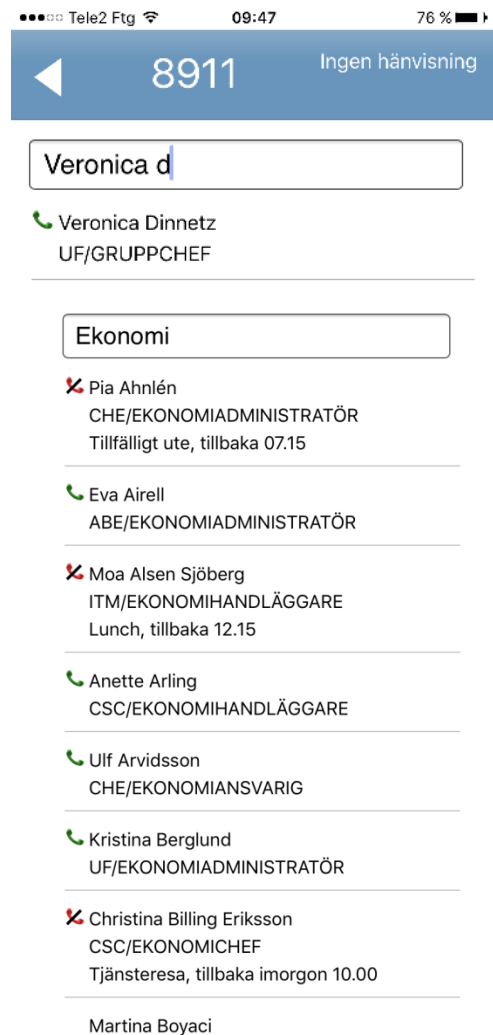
Tele2 Ftg 09:47 76 %

8911 Ingen hänvisning

Veronica d

Veronica Dinnetz
UF/GRUPPCHEF

Ekonomi

Pia Ahnlén
CHE/EKONOMIADMINISTRATÖR
Tillfälligt ute, tillbaka 07.15

Eva Airell
ABE/EKONOMIADMINISTRATÖR

Moa Alsen Sjöberg
ITM/EKONOMIHANDLÄGGARE
Lunch, tillbaka 12.15

Anette Arling
CSC/EKONOMIHANDLÄGGARE

Ulf Arvidsson
CHE/EKONOMIANSVARIG

Kristina Berglund
UF/EKONOMIADMINISTRATÖR

Christina Billing Eriksson
CSC/EKONOMICHEF
Tjänsteresa, tillbaka imorgon 10.00

Martina Boyaci